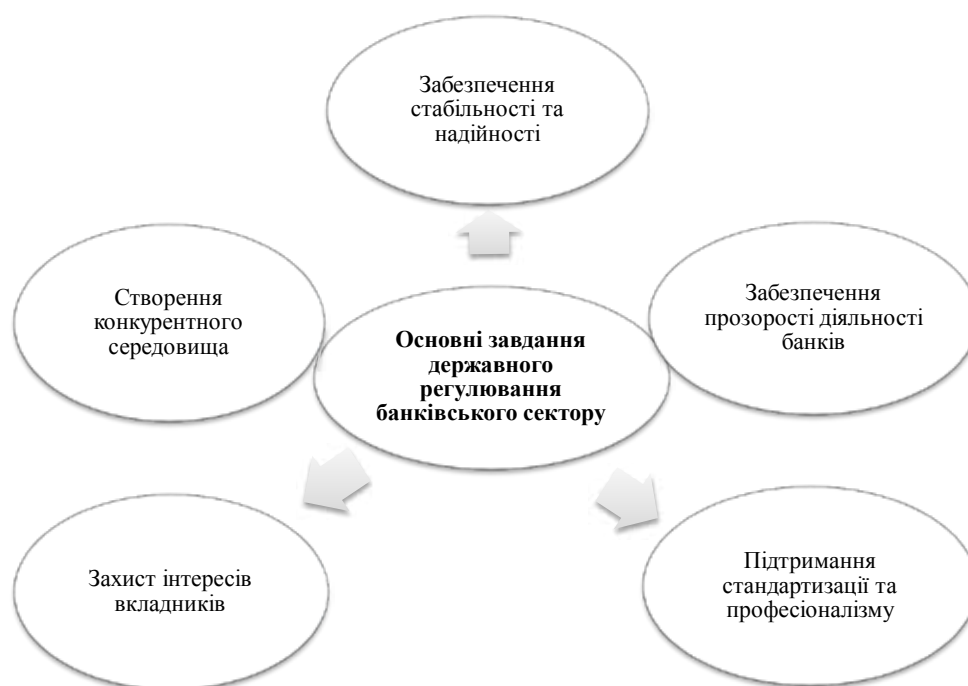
Забезпечення стабільності та надійності

Створення конкурентного середовища

Основні завдання державного регулювання банківського сектору

Забезпечення прозорості діяльності банків

Захист інтересів вкладників

Підтримання стандартизації та професіоналізму